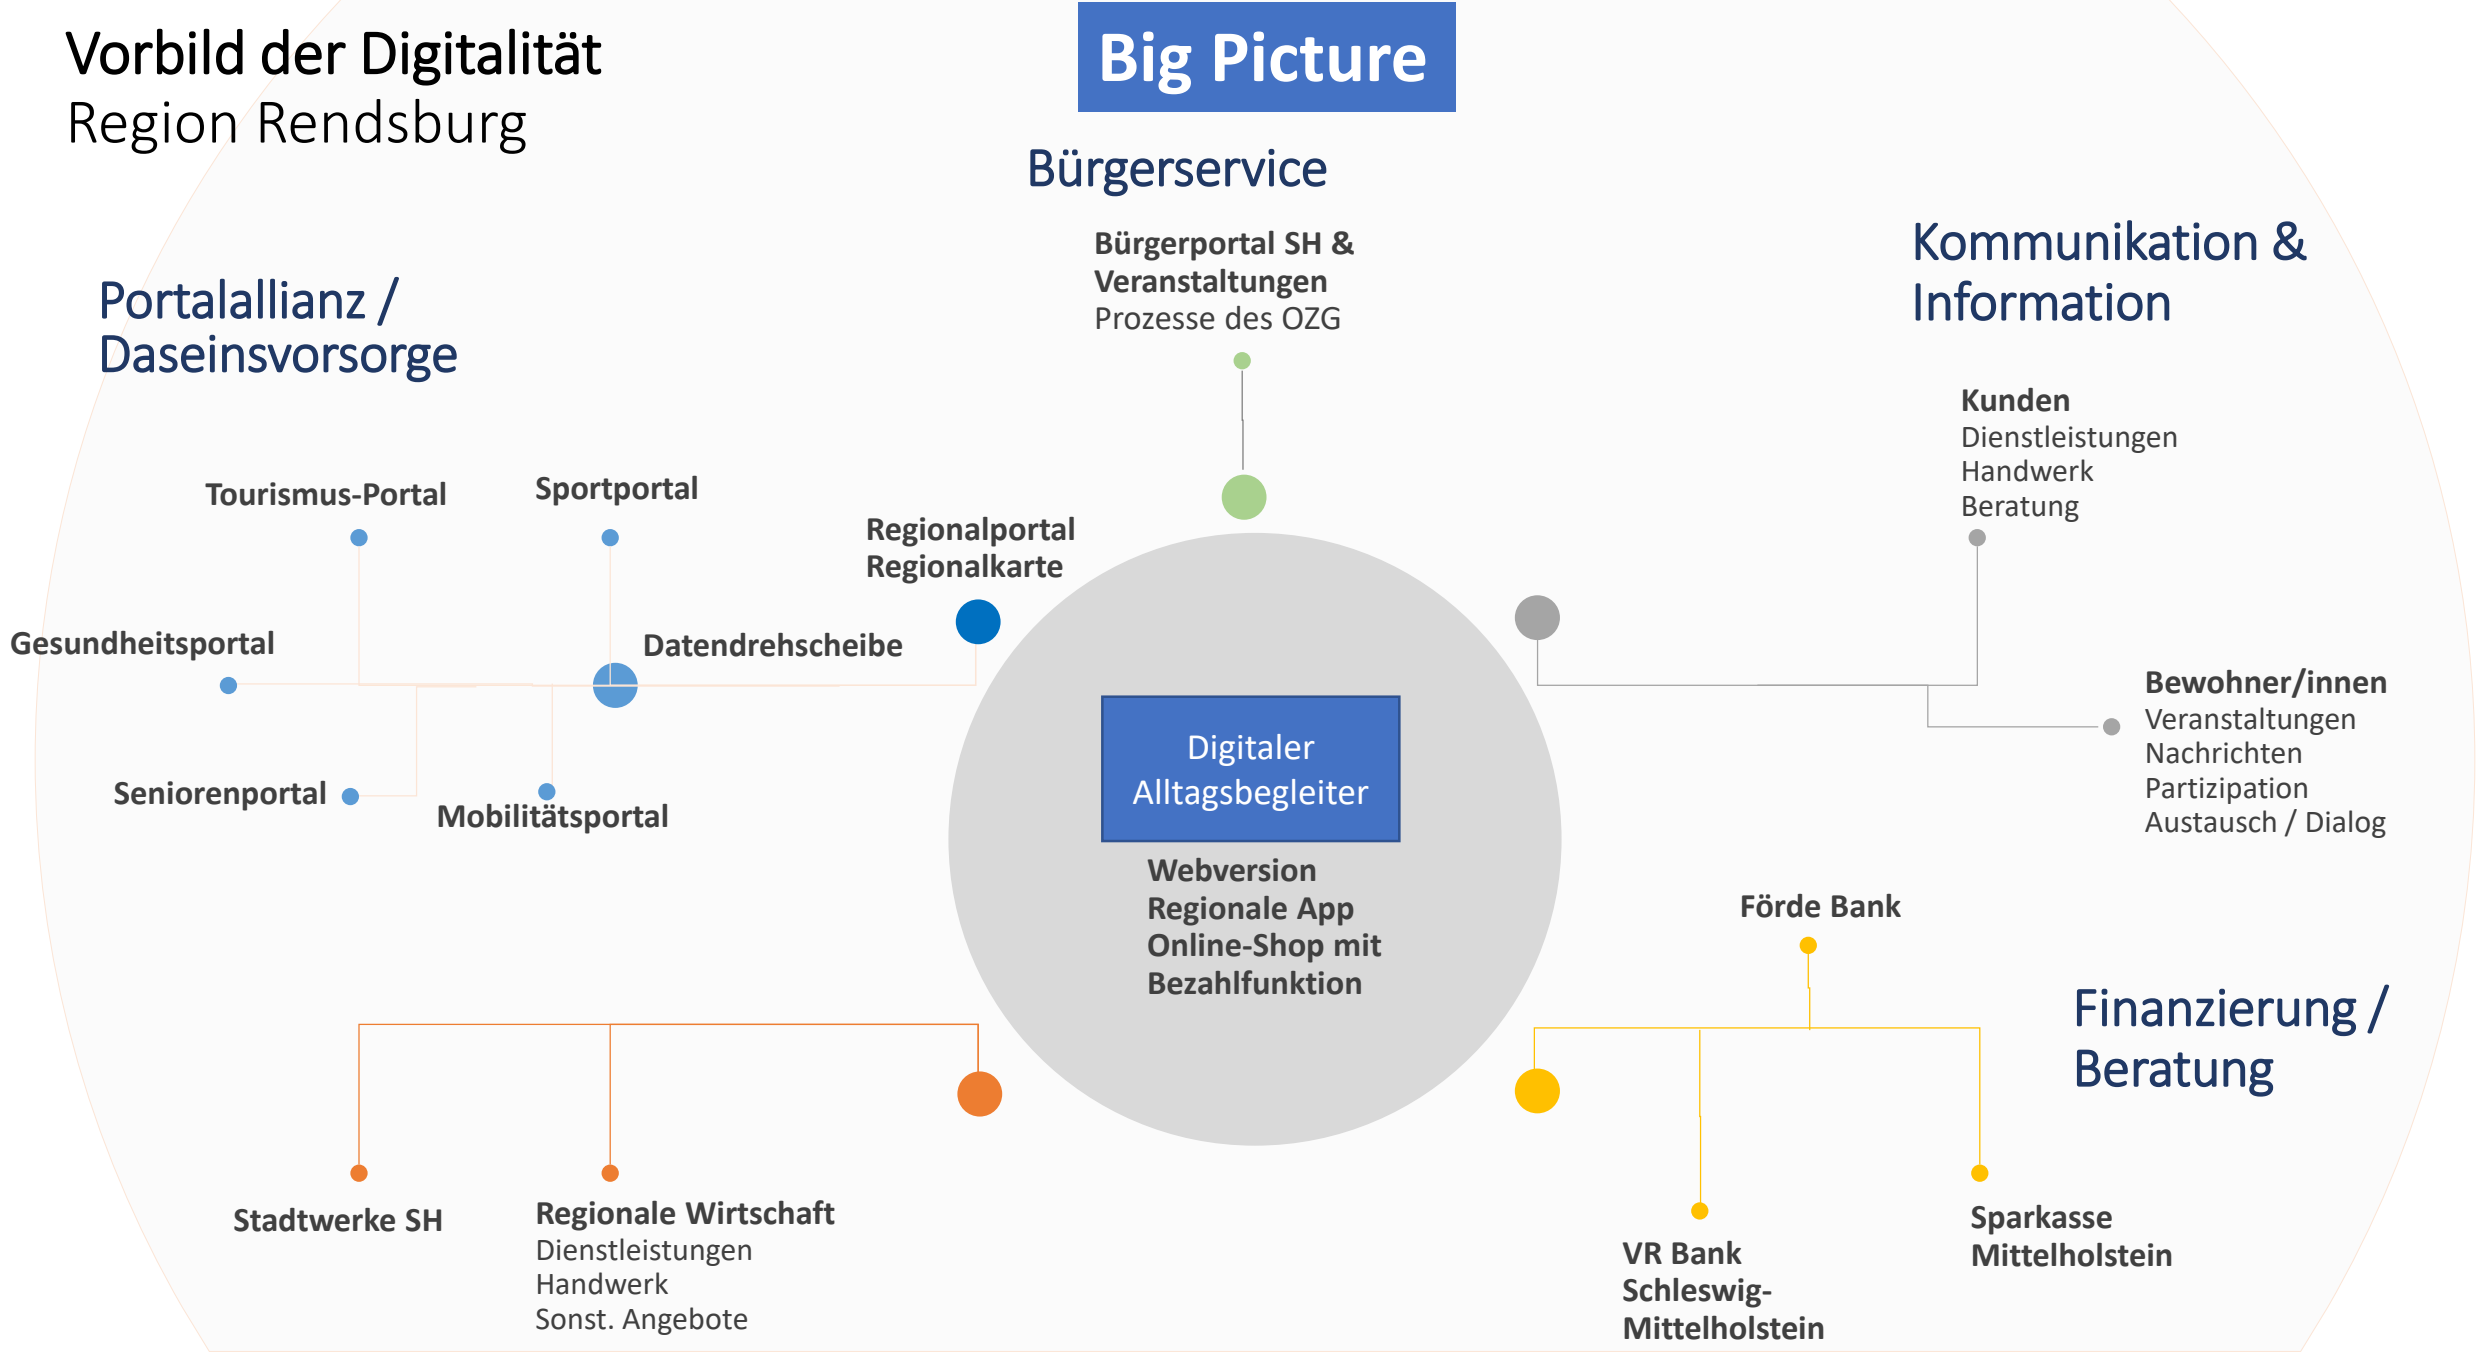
Vorbild der Digitalität
Region Rendsburg

Big Picture

Bürgerservice

Bürgerportal SH &
Veranstaltungen
Prozesse des OZG

Kommunikation &
Information

Portalallianz /
Daseinsvorsorge

Kunden
Dienstleistungen
Handwerk
Beratung

Tourismus-Portal

Sportportal

Regionalportal
Regionalkarte

Gesundheitsportal

Datendrehscheibe

Bewohner/innen
Veranstaltungen
Nachrichten
Partizipation
Austausch / Dialog

Seniorenportal

Mobilitätsportal

Digitaler
Alltagsbegleiter

Webversion
Regionale App
Online-Shop mit
Bezahlfunktion

Förde Bank

Finanzierung /
Beratung

Stadtwerke SH

Regionale Wirtschaft
Dienstleistungen
Handwerk
Sonst. Angebote

Sparkasse
Mittelholstein

VR Bank
Schleswig-
Mittelholstein